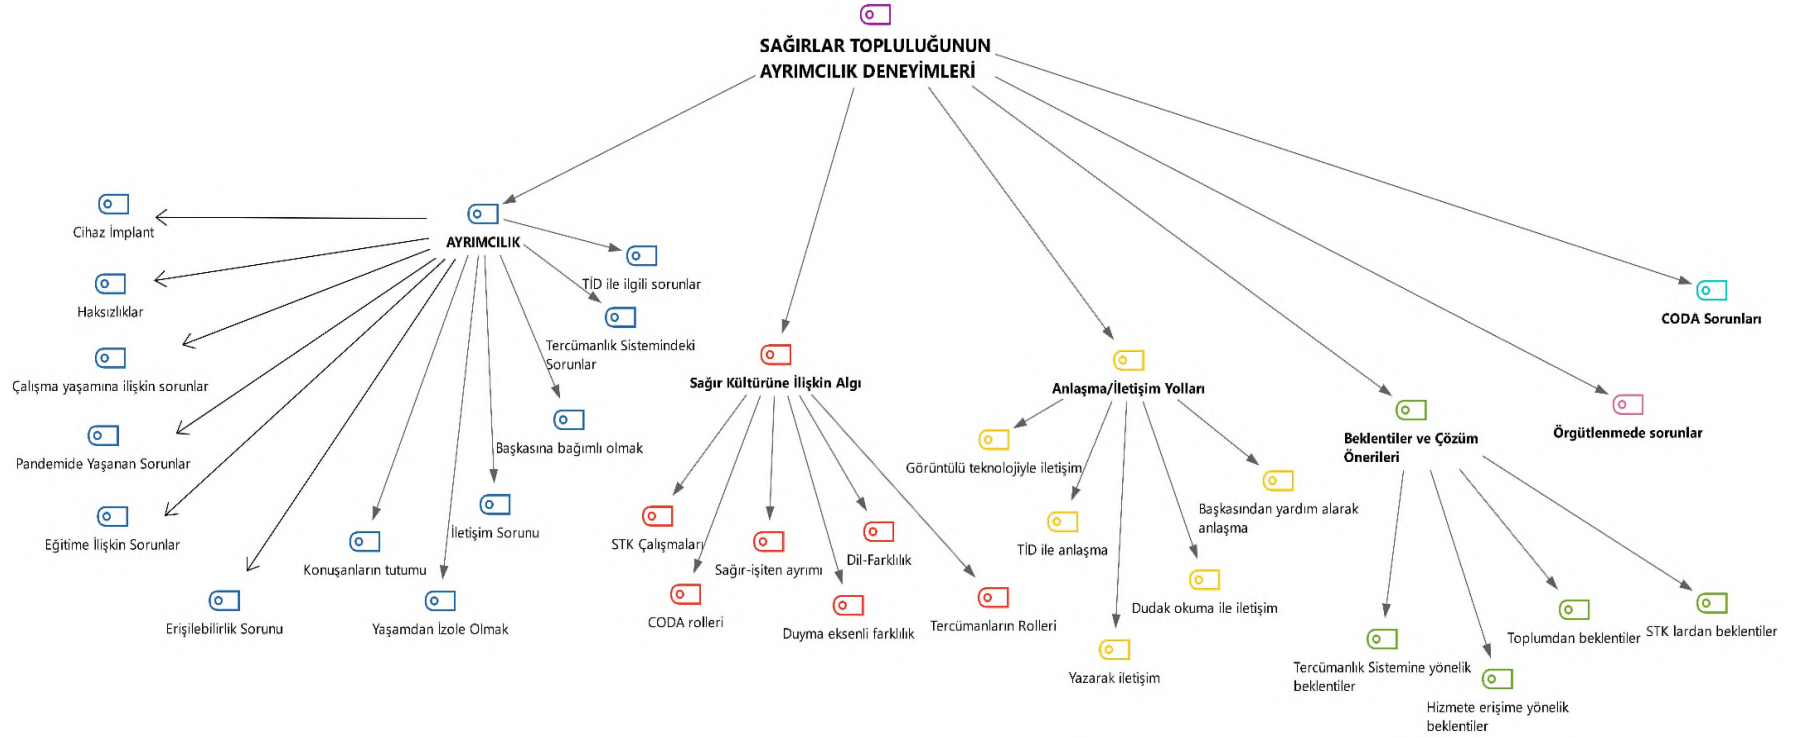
SAĞIRLAR TOPLULUĞUNUN AYRIMCILIK DENEYİMLERİ

AYRIMCILIK

Cihaz İmplant

Haksızlıklar

Çalışma yaşamına ilişkin sorunlar

Pandemide Yaşanan Sorunlar

Eğitime İlişkin Sorunlar

Erişilebilirlik Sorunu

Konuşanların tutumu

Yaşamdan İzole Olmak

İletişim Sorunu

Başkasına bağımlı olmak

Tercümanlık Sistemindeki Sorunlar

TİD ile ilgili sorunlar

Sağır Kültürüne İlişkin Algı

STK Çalışmaları

CODA rolleri

Sağır-işiten ayrımı

Duyma eksenli farklılık

Dil-Farklılık

Tercümanların Rolleri

Anlaşma/İletişim Yolları

Görüntülü teknolojiyle iletişim

TİD ile anlaşma

Yazarak iletişim

Dudak okuma ile iletişim

Başkasından yardım alarak anlaşma

Beklentiler ve Çözüm Önerileri

Tercümanlık Sistemine yönelik beklentiler

Hizmete erişime yönelik beklentiler

Toplumdan beklentiler

STK lardan beklentiler

Örgütlenmede sorunlar

CODA Sorunları